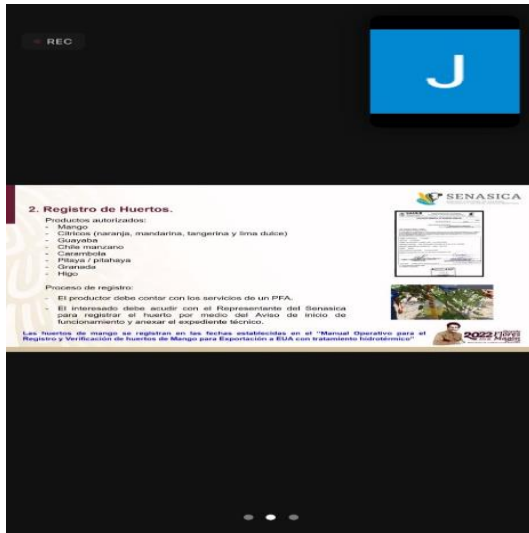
REC

J

2. Registro de Huertos.

SENASICA

Productos autorizados:
- Mango
- Cítricos (naranja, mandarina, tangerina y lima dulce)
- Guayaba
- Chile manzano
- Carambola
- Pitaya / pitahaya
- Granada
- Higo

Proceso de registro:
- El productor debe contar con los servicios de un PFA.
- El interesado debe acudir con el Representante del Senasica para registrar el huerto por medio del Aviso de inicio de funcionamiento y anexar el expediente técnico.

Las huertos de mango se registran en las fechas establecidas en el "Manual Operativo para el Registro y Verificación de huertos de Mango para Exportación a EUA con tratamiento hidrotérmico"

2022 Flores Magón